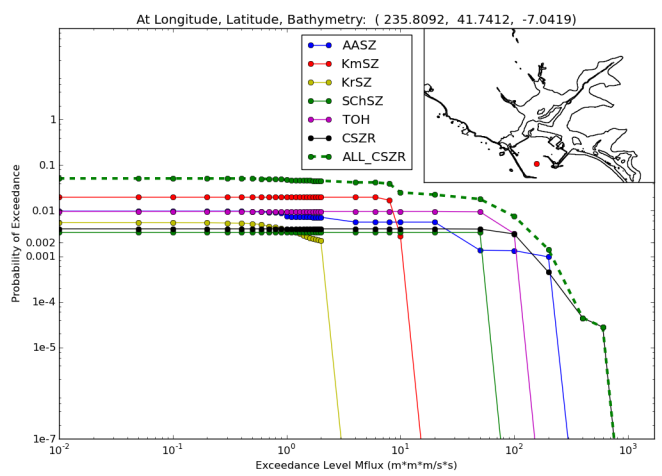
At Longitude, Latitude, Bathymetry: ( 235.8092, 41.7412, -7.0419)

AASZ
KmSZ
KrSZ
SChSZ
TOH
CSZR
ALL_CSZR

Probability of Exceedance

1
0.1
0.01
0.002
0.001
1e-4
1e-5
1e-7

$10^{-2}$
$10^{-1}$
$10^{0}$
$10^{1}$
$10^{2}$
$10^{3}$

Exceedance Level Mflux (m*m*m/s*s)